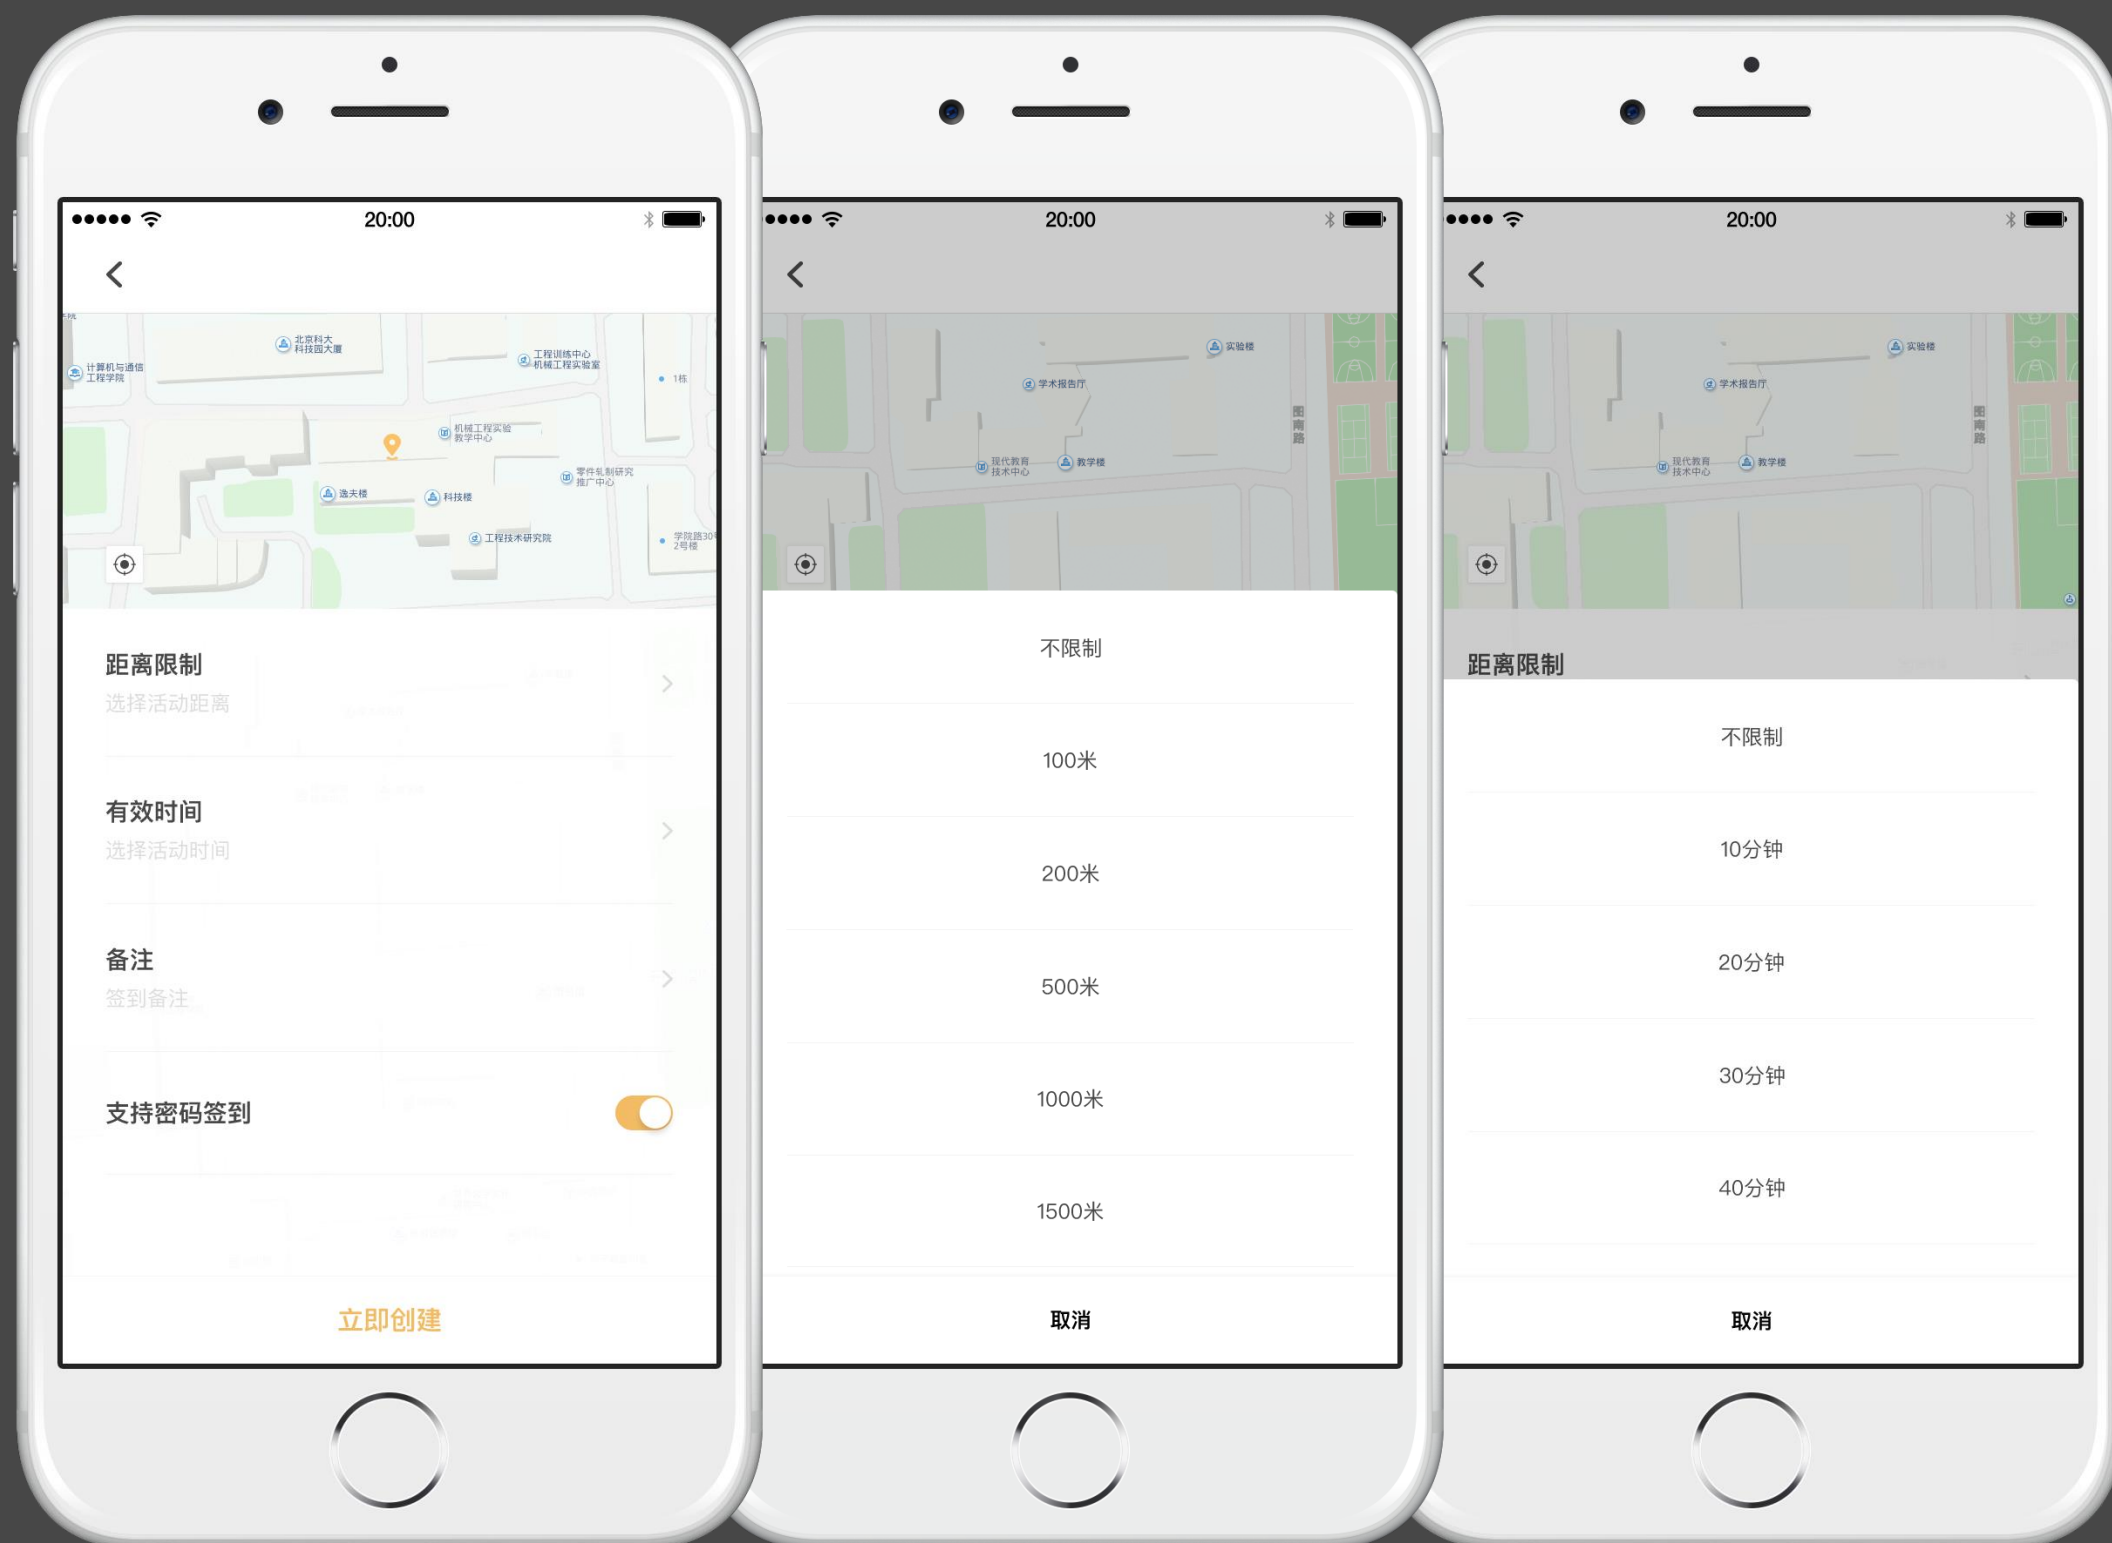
20:00

北京科大科技园大厦
计算机与通信工程学院
工程训练中心机械工程实验室
1栋
机械工程实验教学中心
零件轧制研究推广中心
逸夫楼
科技楼
工程技术研究院
学院路30号2号楼

距离限制
选择活动距离

有效时间
选择活动时间

备注
签到备注

支持密码签到

立即创建

20:00

实验楼
学术报告厅
现代教育技术中心
教学楼
图南路

不限制
100米
200米
500米
1000米
1500米
取消

20:00

实验楼
学术报告厅
现代教育技术中心
教学楼
图南路

距离限制

不限制
10分钟
20分钟
30分钟
40分钟
取消